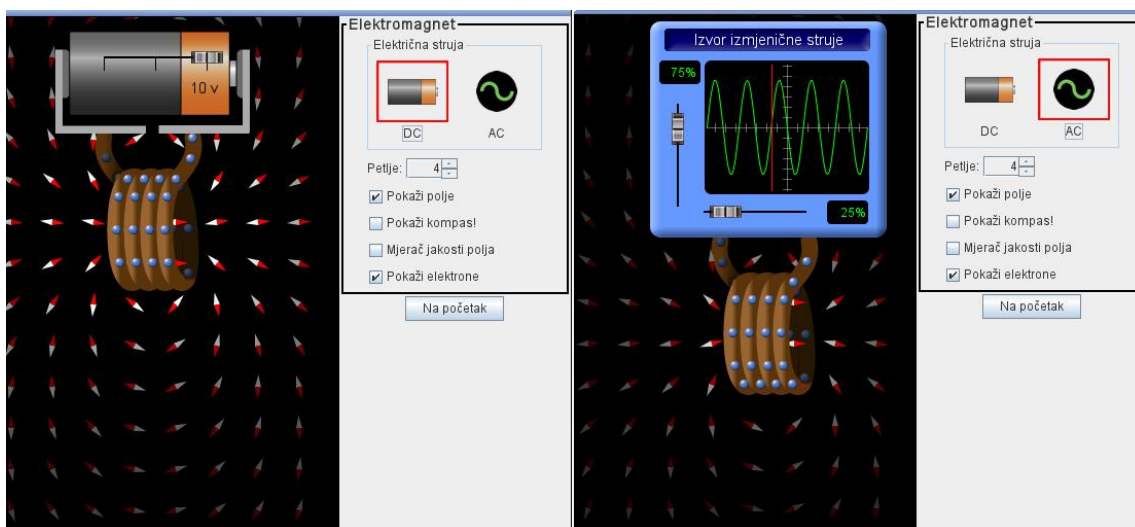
10 v

Elektromagnet
Električna struja
DC
AC
Petlje: 4
Pokaži polje
Pokaži kompas!
Mjerač jakosti polja
Pokaži elektrone
Na početak

Izvor izmjenične struje
75%
25%

Elektromagnet
Električna struja
DC
AC
Petlje: 4
Pokaži polje
Pokaži kompas!
Mjerač jakosti polja
Pokaži elektrone
Na početak